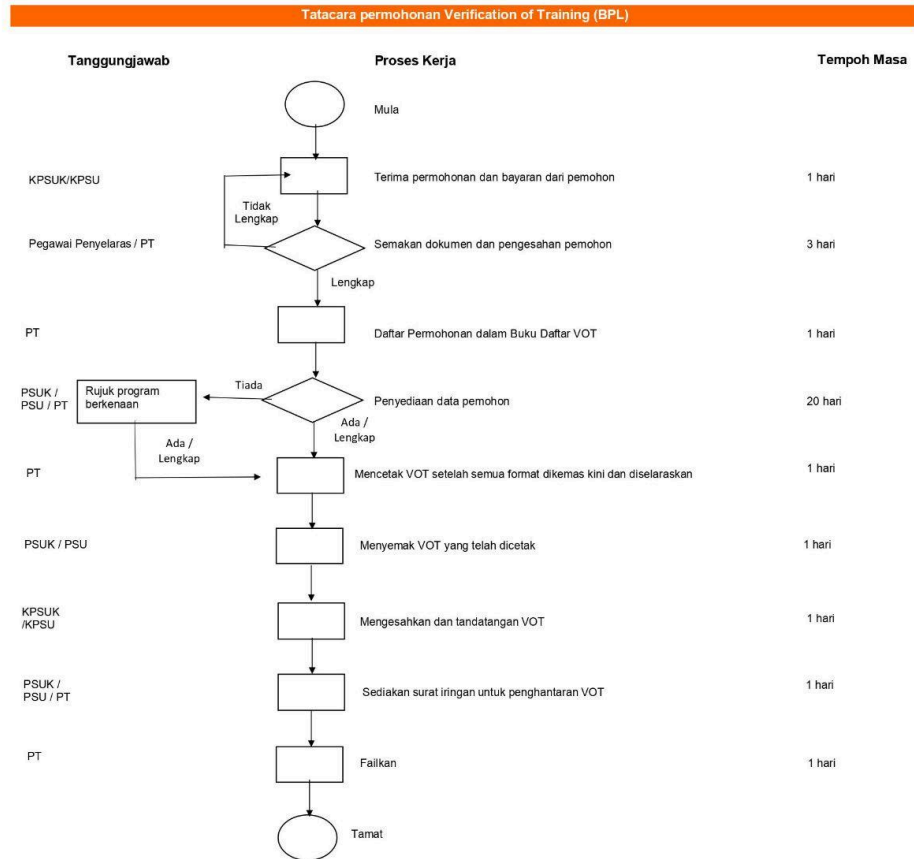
Tatacara permohonan Verification of Training (BPL)

Tanggungjawab

Proses Kerja

Tempoh Masa

Mula

KPSUK/KPSU

Terima permohonan dan bayaran dari pemohon

1 hari

Tidak Lengkap

Pegawai Penyelaras / PT

Semakan dokumen dan pengesahan pemohon

3 hari

Lengkap

PT

Daftar Permohonan dalam Buku Daftar VOT

1 hari

Tiada

PSUK / PSU / PT

Rujuk program berkenaan

Penyediaan data pemohon

20 hari

Ada / Lengkap

Ada / Lengkap

PT

Mencetak VOT setelah semua format dikemas kini dan diselaraskan

1 hari

PSUK / PSU

Menyemak VOT yang telah dicetak

1 hari

KPSUK /KPSU

Mengesahkan dan tandatangan VOT

1 hari

PSUK / PSU / PT

Sediakan surat iringan untuk penghantaran VOT

1 hari

PT

Failkan

1 hari

Tamat